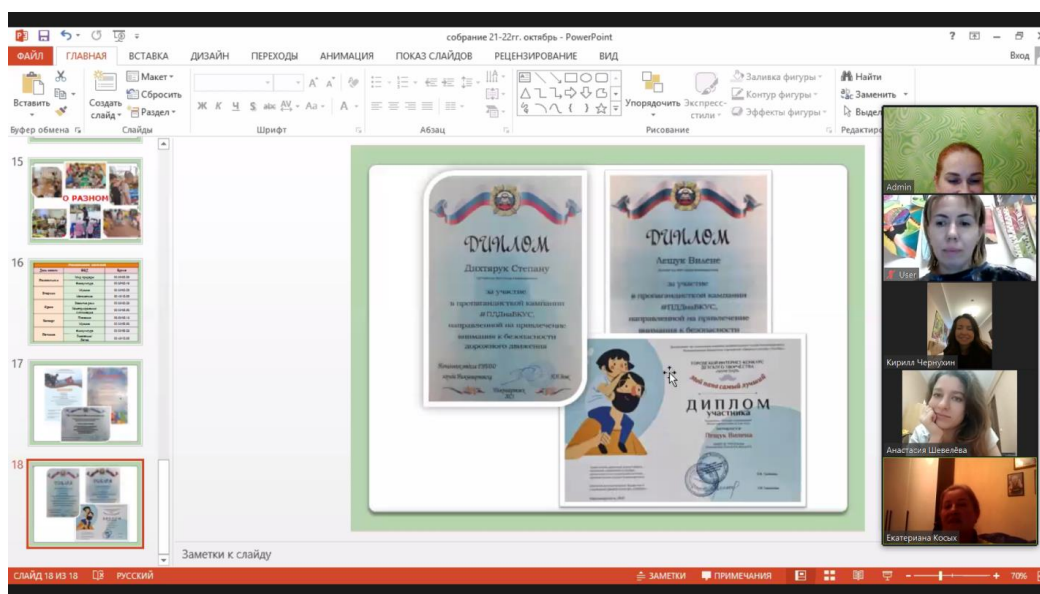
собрание 21-22гг. октябрь - PowerPoint

? — Вход

ФАЙЛ ГЛАВНАЯ ВСТАВКА ДИЗАЙН ПЕРЕХОДЫ АНИМАЦИЯ ПОКАЗ СЛАЙДОВ РЕЦЕНЗИРОВАНИЕ ВИД

Вставить Создать слайд Макет Сбросить Раздел Ж К Ч S abc Aa A Упорядочить Экспресс-стили Заливка фигуры Контур фигуры Эффекты фигуры Найти Заменить Выдел

Буфер обмена Слайды Шрифт Абзац Рисование Редактиро

15

О РАЗНОМ

16

17

18

ДИПЛОМ

Дихтирук Степану

за участие в пропагандистской кампании #ПДДшвЕКУС, направленной на привлечение внимания к безопасности дорожного движения

ДИПЛОМ

Лещук Вилене

за участие в пропагандистской кампании #ПДДшвЕКУС, направленной на привлечение внимания к безопасности

ДИПЛОМ участника

Мой папа самый лучший

Лещук Вилена

Admin

User

Кирилл Чернухин

Анастасия Шевелёва

Екатериана Косых

Заметки к слайду

СЛАЙД 18 ИЗ 18 РУССКИЙ ЗАМЕТКИ ПРИМЕЧАНИЯ 70%